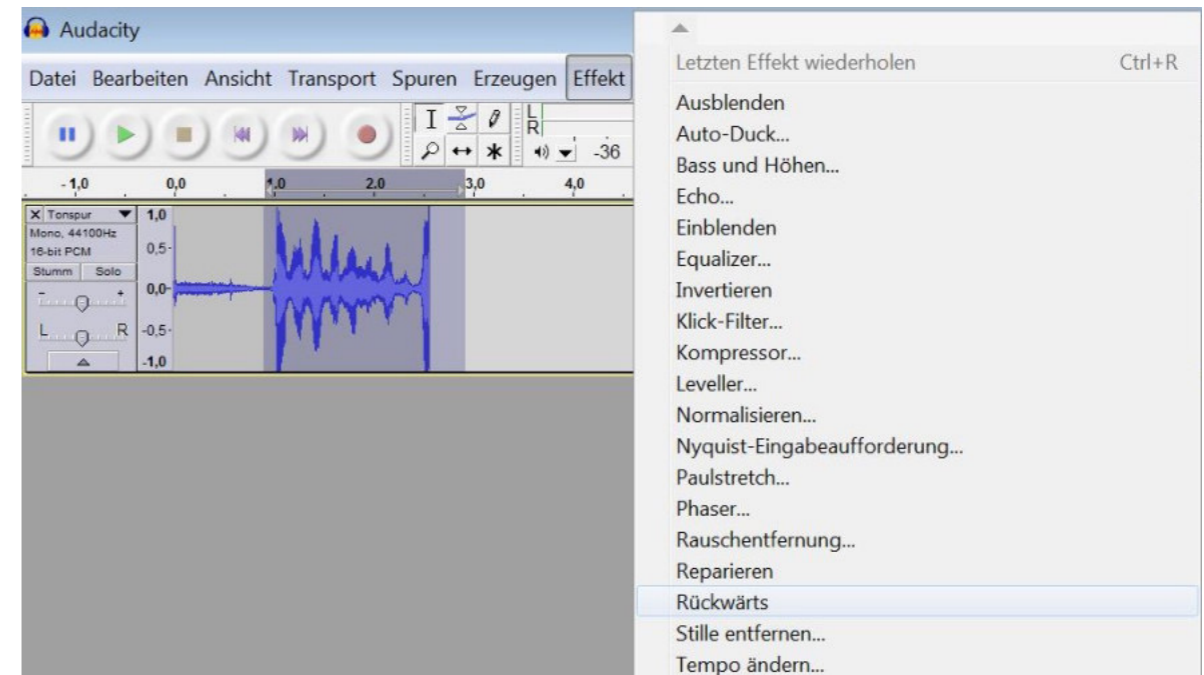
Audacity

Datei Bearbeiten Ansicht Transport Spuren Erzeugen Effekt

L
R

-36

-1,0 0,0 1,0 2,0 3,0 4,0

X Tonspur
Mono, 44100Hz
16-bit PCM
Stumm Solo
- +
L R

1,0
0,5-
0,0-
-0,5-
-1,0

Letzten Effekt wiederholen Ctrl+R
Ausblenden
Auto-Duck...
Bass und Höhen...
Echo...
Einblenden
Equalizer...
Invertieren
Klick-Filter...
Kompressor...
Leveller...
Normalisieren...
Nyquist-Eingabeaufforderung...
Paulstretch...
Phaser...
Rauschentfernung...
Reparieren
Rückwärts
Stille entfernen...
Tempo ändern...